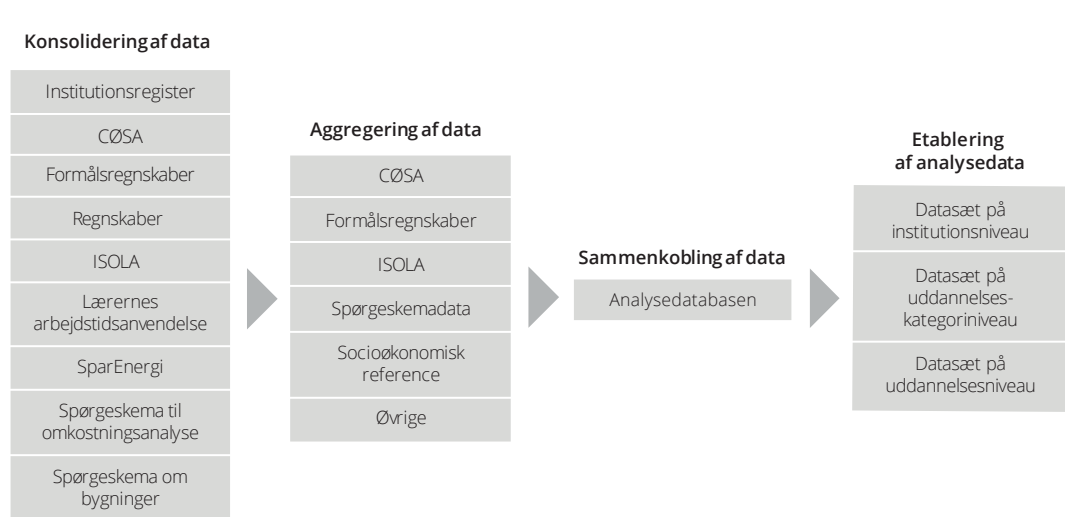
Konsolidering af data

Institutionsregister

CØSA

Formålsregnskaber

Regnskaber

ISOLA

Lærernes arbejdstidsanvendelse

SparEnergi

Spørgeskema til omkostningsanalyse

Spørgeskema om bygninger

Aggregering af data

CØSA

Formålsregnskaber

ISOLA

Spørgeskemadata

Socioøkonomisk reference

Øvrige

Sammenkobling af data

Analysedatabasen

Etablering af analysedata

Datasæt på institutionsniveau

Datasæt på uddannelseskategoriniveau

Datasæt på uddannelsesniveau